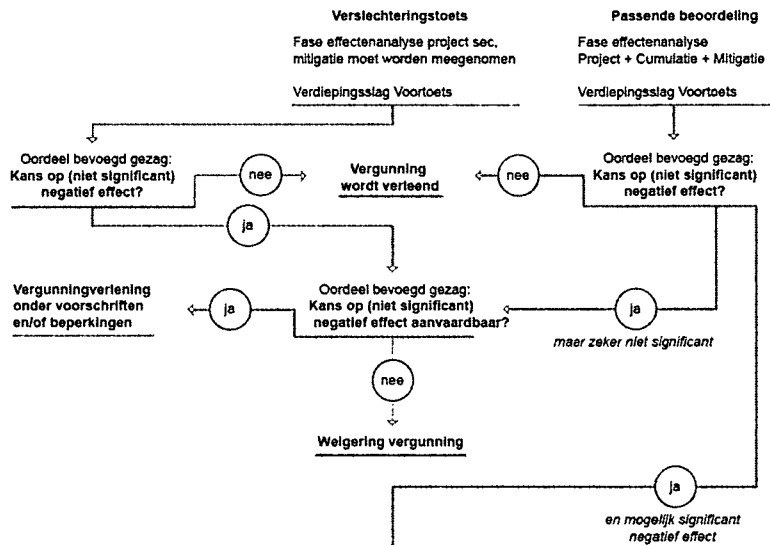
Verslechteringstoets

Fase effectenanalyse project sec, mitigatie moet worden meegenomen

Verdiepingsslag Voortoets

Passende beoordeling

Fase effectenanalyse Project + Cumulatie + Mitigatie

Verdiepingsslag Voortoets

Oordeel bevoegd gezag: Kans op (niet significant) negatief effect?

nee

Vergunning wordt verleend

nee

Oordeel bevoegd gezag: Kans op (niet significant) negatief effect?

ja

Vergunningverlening onder voorschriften en/of beperkingen

ja

Oordeel bevoegd gezag: Kans op (niet significant) negatief effect aanvaardbaar?

ja

maar zeker niet significant

nee

Weigering vergunning

ja

en mogelijk significant negatief effect